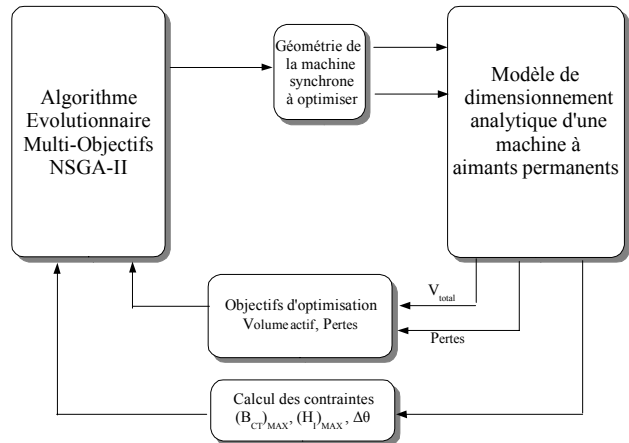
Algorithme Evolutionnaire Multi-Objectifs NSGA-II

Géométrie de la machine synchrone à optimiser

Modèle de dimensionnement analytique d'une machine à aimants permanents

$V_{total}$

Objectifs d'optimisation
Volume actif, Pertes

Pertes

Calcul des contraintes
$(B_{CT})_{MAX}$, $(H_{I})_{MAX}$, $\Delta\theta$